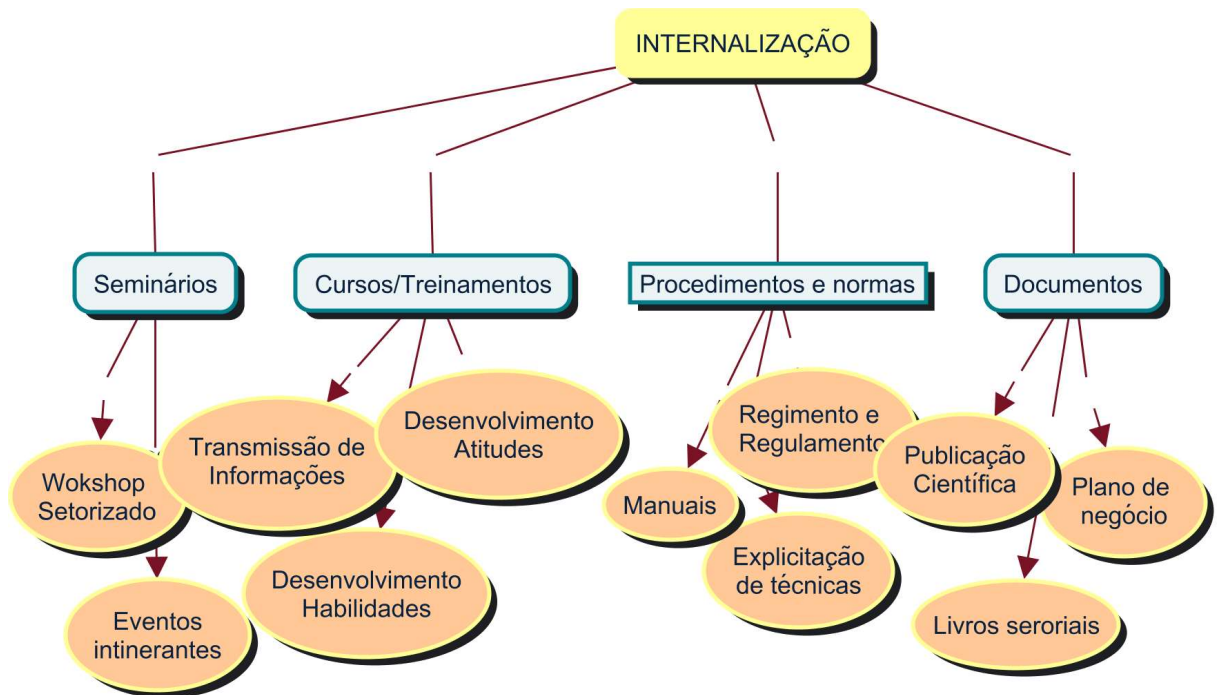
INTERNALIZAÇÃO

Seminários

Wokshop Setorizado

Eventos intinerantes

Cursos/Treinamentos

Transmissão de Informações

Desenvolvimento Atitudes

Desenvolvimento Habilidades

Procedimentos e normas

Manuais

Regimento e Regulamento

Explicitação de técnicas

Documentos

Publicação Científica

Plano de negócio

Livros seroriais